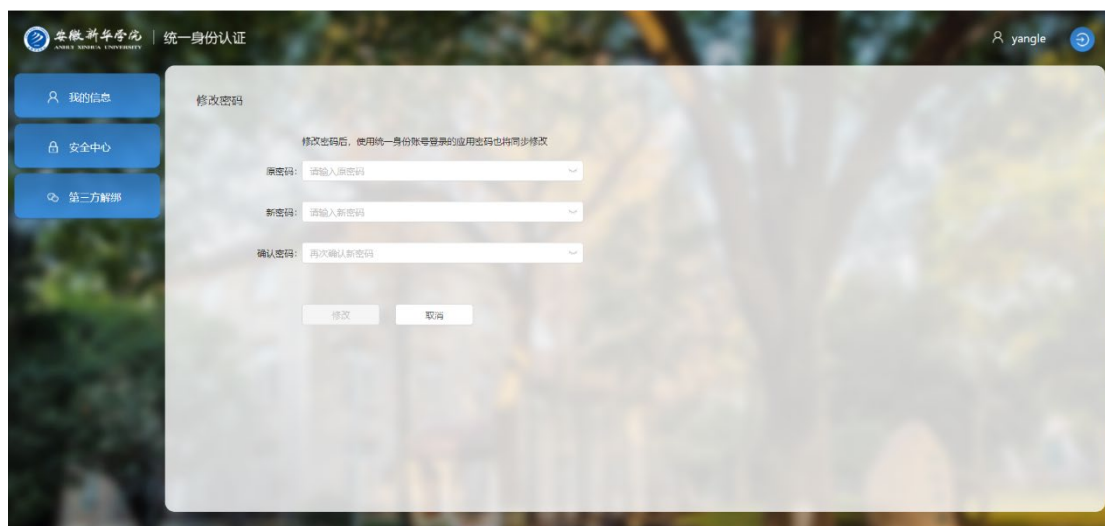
安徽新华学院 ANHUI XINHUA UNIVERSITY | 统一身份认证

yangle

我的信息

安全中心

第三方解绑

修改密码

修改密码后，使用统一身份账号登录的应用密码也将同步修改

原密码: 请输入原密码

新密码: 请输入新密码

确认密码: 再次确认新密码

修改

取消